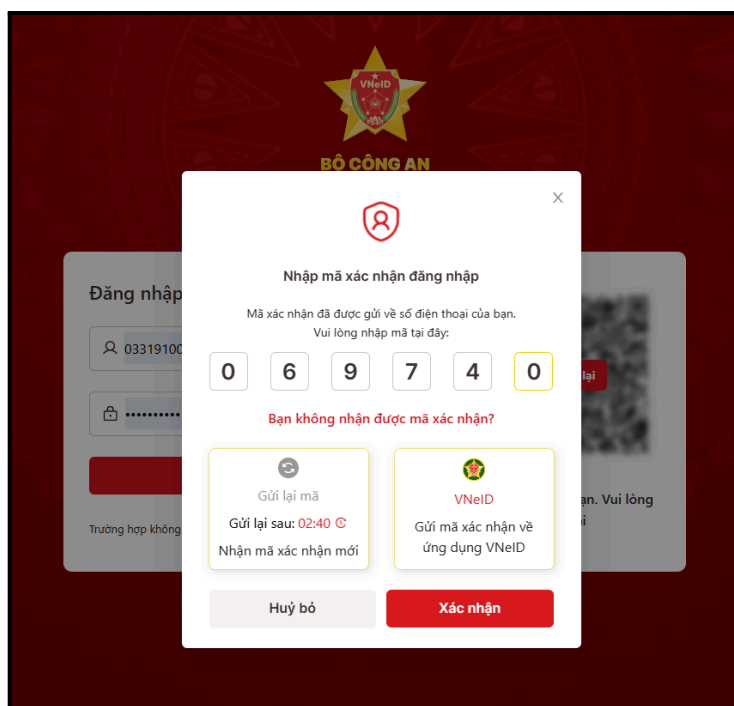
VNeID

BỘ CÔNG AN

Đăng nhập

03319100

Trường hợp không

lại

n. Vui lòng

i

×

Nhập mã xác nhận đăng nhập

Mã xác nhận đã được gửi về số điện thoại của bạn.
Vui lòng nhập mã tại đây:

| 0 | 6 | 9 | 7 | 4 | 0 |
|---|---|---|---|---|---|

Bạn không nhận được mã xác nhận?

Gửi lại mã

Gửi lại sau: 02:40

Nhận mã xác nhận mới

VNeID

Gửi mã xác nhận về ứng dụng VNeID

Huỷ bỏ

Xác nhận